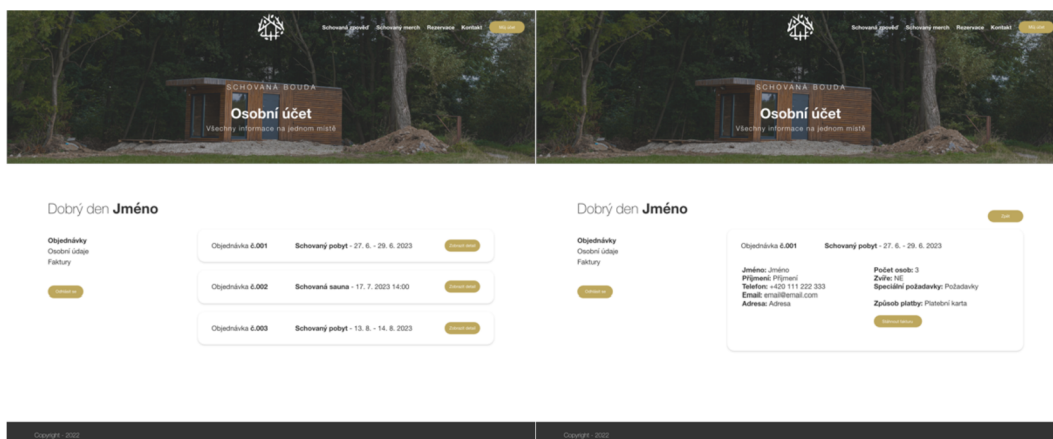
Schovaná zpověď Schovaný merch Rezervace Kontakt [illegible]

SCHOVANÁ BOUDA

Osobní účet

Všechny informace na jednom místě

Dobrý den Jméno

Objednávky
Osobní údaje
Faktury

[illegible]

Objednávka č.001 Schovaný pobyt - 27. 6. - 29. 6. 2023 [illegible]

Objednávka č.002 Schovaná sauna - 17. 7. 2023 14:00 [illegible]

Objednávka č.003 Schovaný pobyt - 13. 8. - 14. 8. 2023 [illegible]

Copyright - 2022

Schovaná zpověď Schovaný merch Rezervace Kontakt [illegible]

SCHOVANÁ BOUDA

Osobní účet

Všechny informace na jednom místě

Dobrý den Jméno

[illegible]

Objednávky
Osobní údaje
Faktury

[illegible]

Objednávka č.001 Schovaný pobyt - 27. 6. - 29. 6. 2023

Jméno: Jméno
Příjmení: Příjmení
Telefon: +420 111 222 333
Email: email@email.com
Adresa: Adresa

Počet osob: 3
Zvíře: NE
Speciální požadavky: Požadavky

Způsob platby: Platební karta

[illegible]

Copyright - 2022